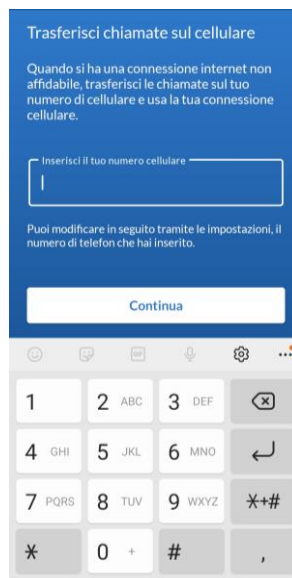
Trasferisci chiamate sul cellulare

Quando si ha una connessione internet non affidabile, trasferisci le chiamate sul tuo numero di cellulare e usa la tua connessione cellulare.

Inserisci il tuo numero cellulare

Puoi modificare in seguito tramite le impostazioni, il numero di telefon che hai inserito.

Continua

GIF

1
2 ABC
3 DEF
4 GHI
5 JKL
6 MNO
7 PQRS
8 TUV
9 WXYZ
*+#
*
0 +
#
,